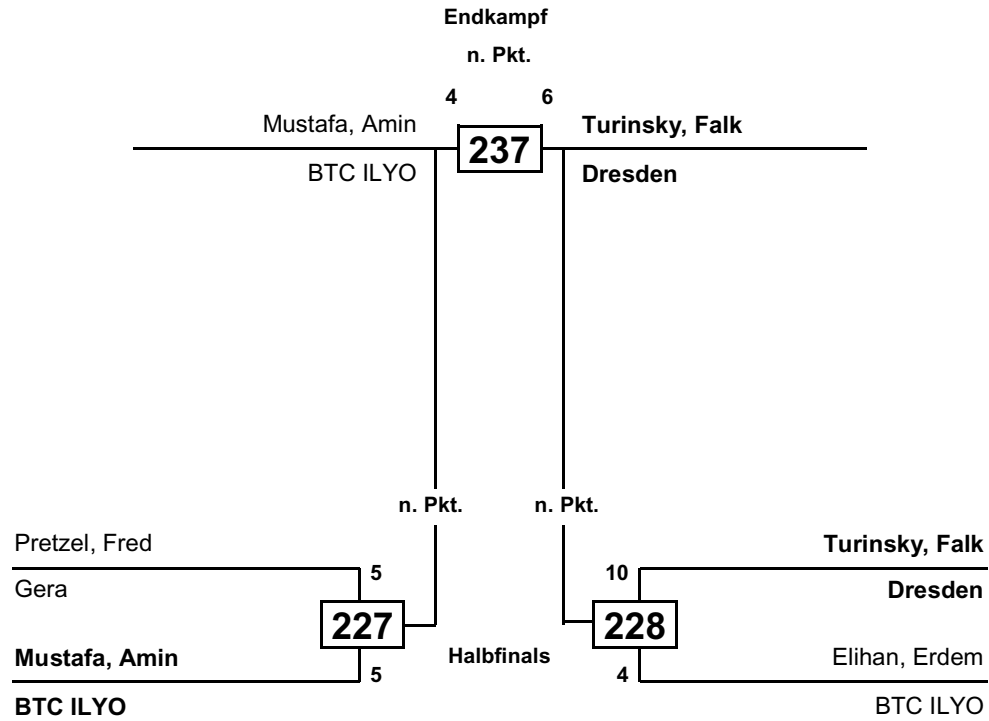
Endkampf

n. Pkt.

4 6

Mustafa, Amin
BTC ILYO

237

Turinsky, Falk
Dresden

n. Pkt.

n. Pkt.

Pretzel, Fred
Gera

5

227

Mustafa, Amin
BTC ILYO

5

Halbfinals

Turinsky, Falk
Dresden

10

228

Elihan, Erdem
BTC ILYO

4